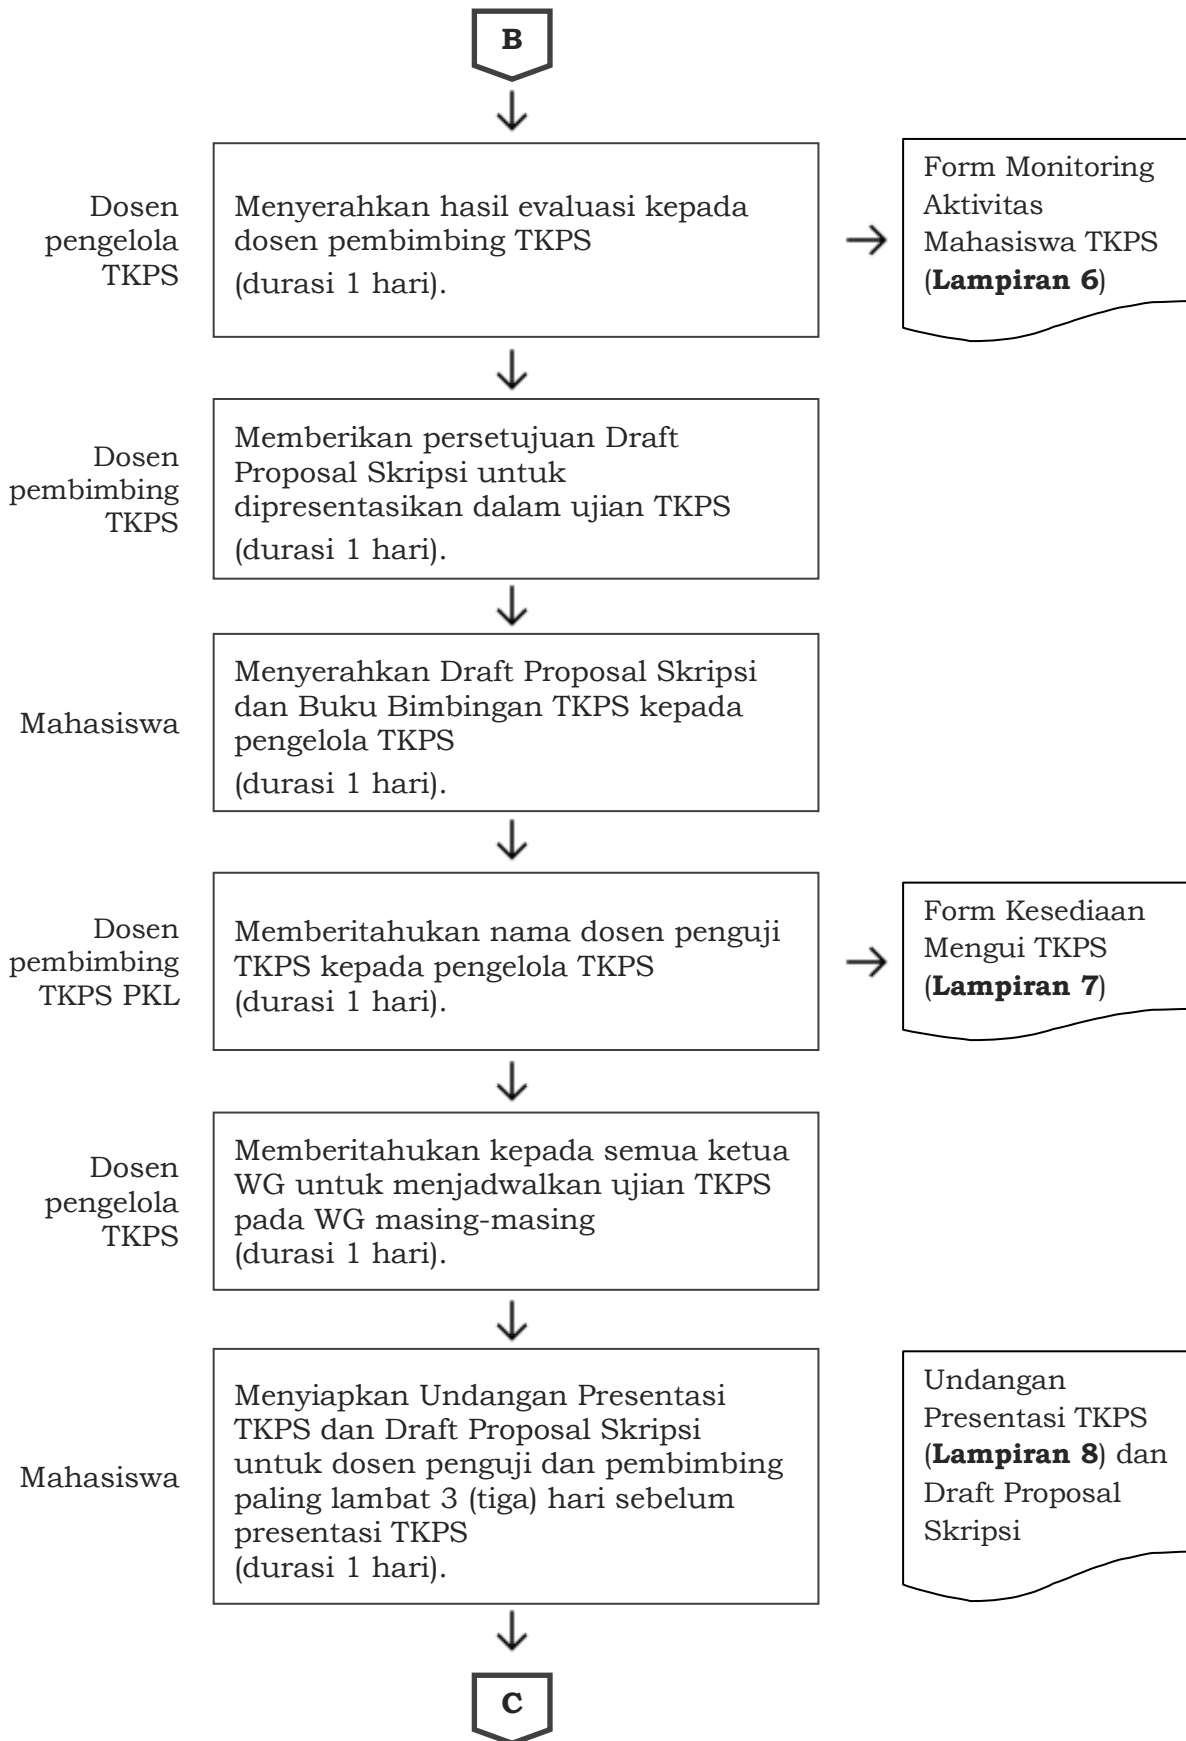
B

Dosen pengelola TKPS

Menyerahkan hasil evaluasi kepada dosen pembimbing TKPS (durasi 1 hari).

Form Monitoring Aktivitas Mahasiswa TKPS (**Lampiran 6**)

Dosen pembimbing TKPS

Memberikan persetujuan Draft Proposal Skripsi untuk dipresentasikan dalam ujian TKPS (durasi 1 hari).

Mahasiswa

Menyerahkan Draft Proposal Skripsi dan Buku Bimbingan TKPS kepada pengelola TKPS (durasi 1 hari).

Dosen pembimbing TKPS PKL

Memberitahukan nama dosen penguji TKPS kepada pengelola TKPS (durasi 1 hari).

Form Kesediaan Mengui TKPS (**Lampiran 7**)

Dosen pengelola TKPS

Memberitahukan kepada semua ketua WG untuk menjadwalkan ujian TKPS pada WG masing-masing (durasi 1 hari).

Mahasiswa

Menyiapkan Undangan Presentasi TKPS dan Draft Proposal Skripsi untuk dosen penguji dan pembimbing paling lambat 3 (tiga) hari sebelum presentasi TKPS (durasi 1 hari).

Undangan Presentasi TKPS (**Lampiran 8**) dan Draft Proposal Skripsi

C